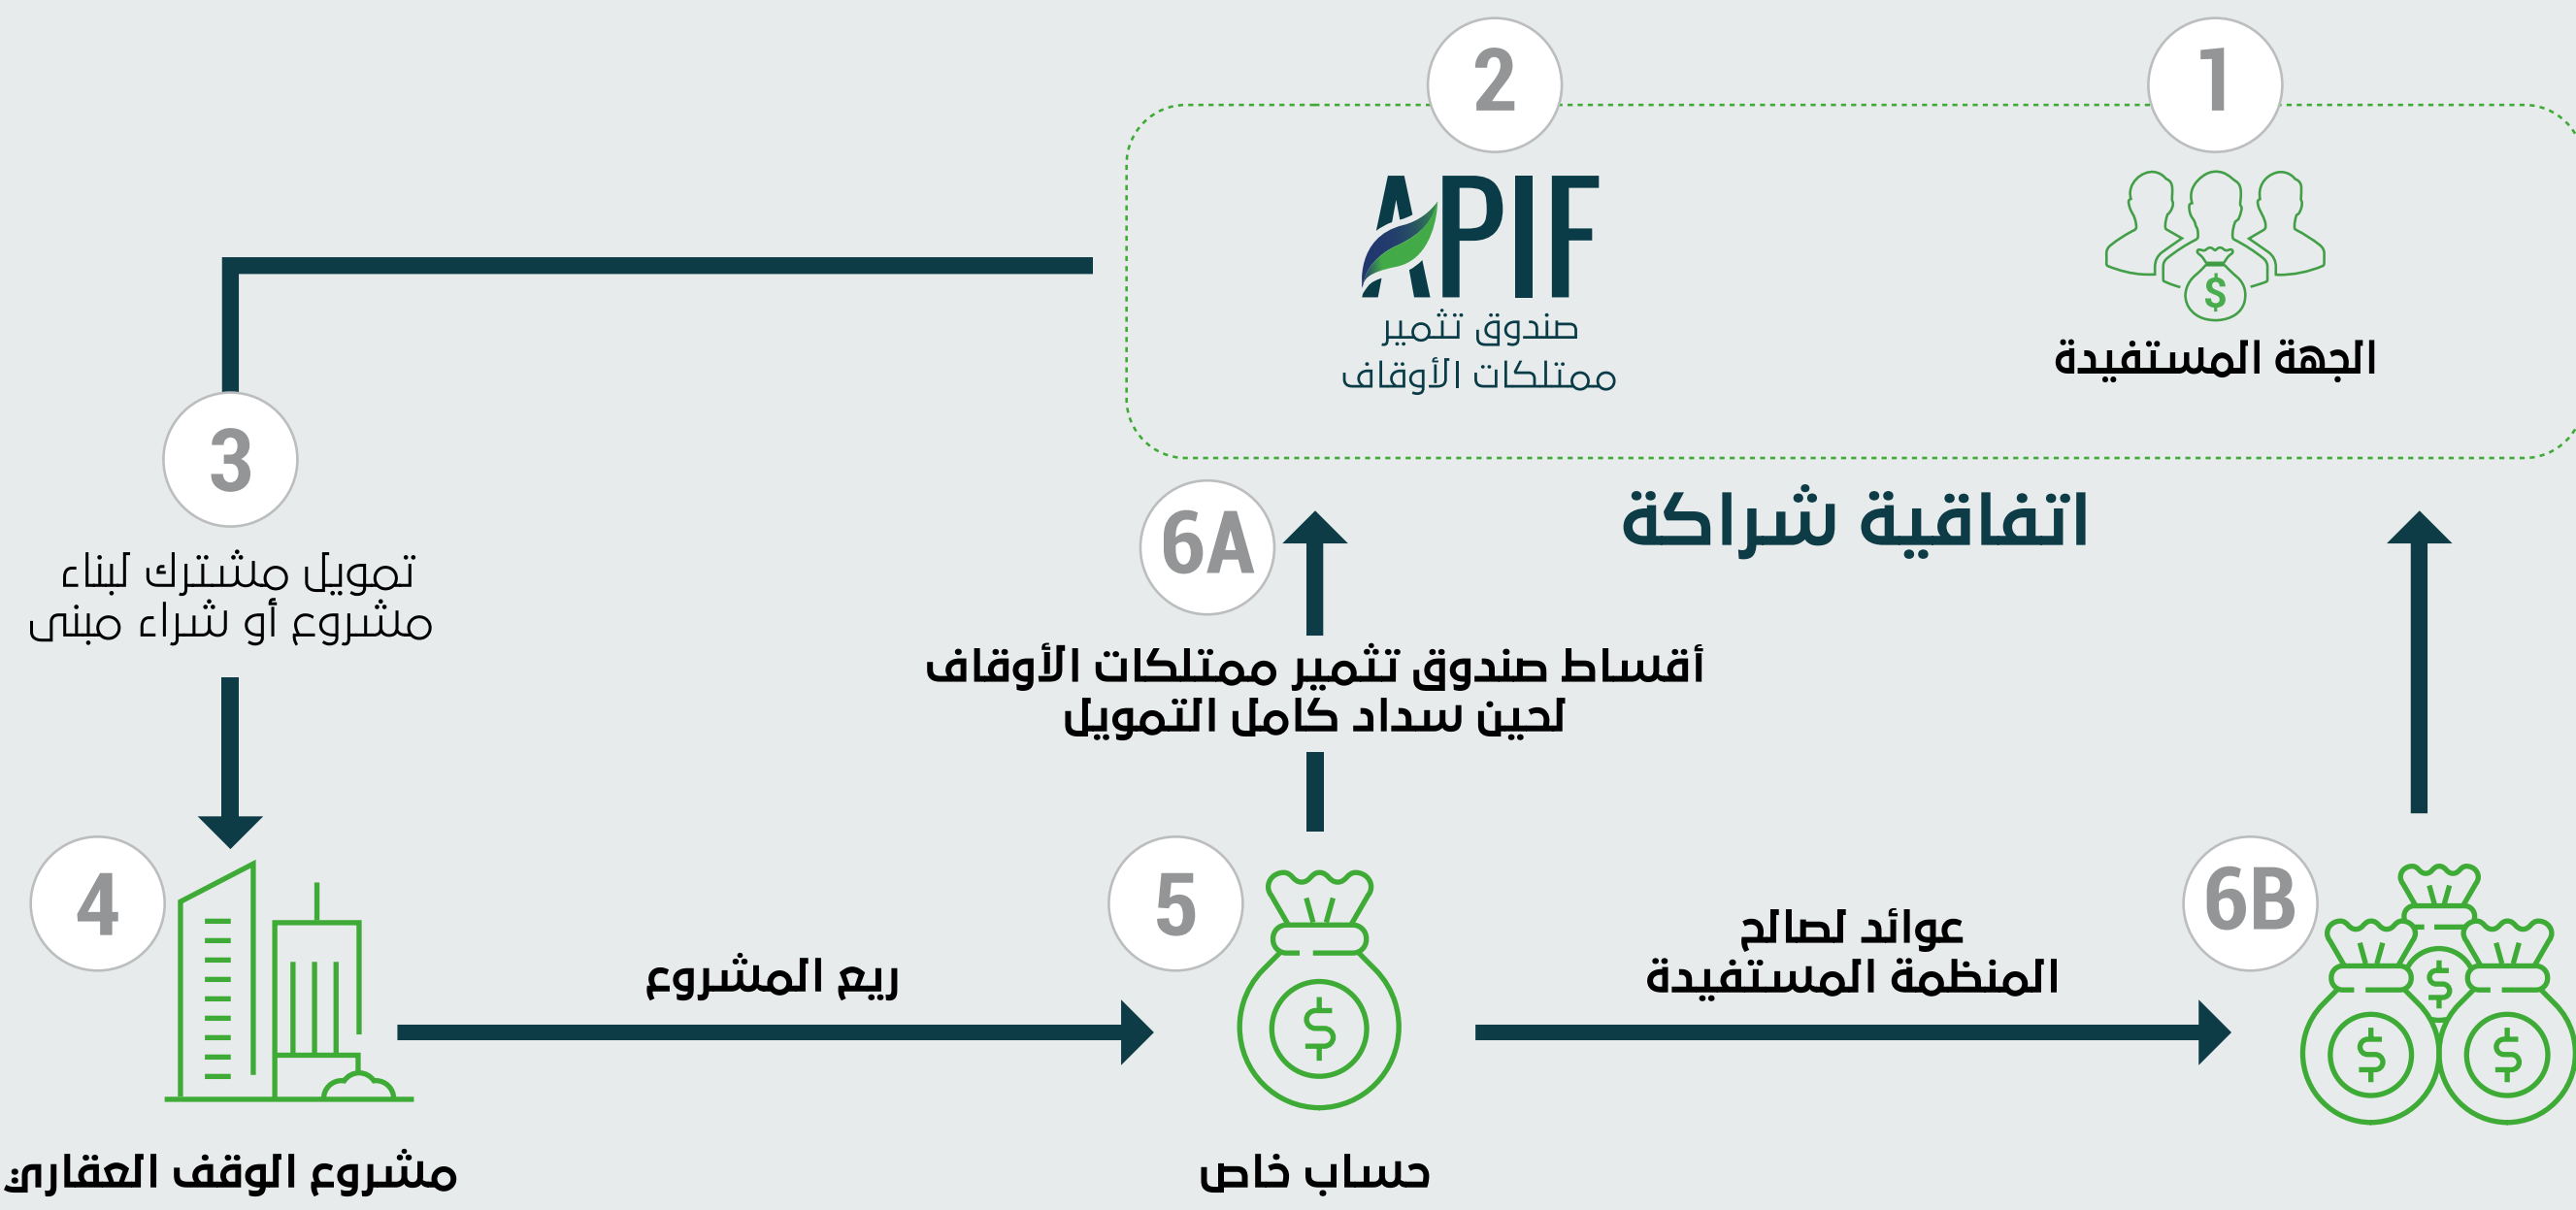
2
APIF
صندوق تثمير
ممتلكات الأوقاف

1
الجهة المستفيدة

اتفاقية شراكة

3
تمويل مشترك لبناء
مشروع أو شراء مبنى

6A
أقساط صندوق تثمير ممتلكات الأوقاف
لحين سداد كامل التمويل

4
مشروع الوقف العقاري

ريع المشروع

5
حساب خاص

عوائد لصالح
المنظمة المستفيدة

6B